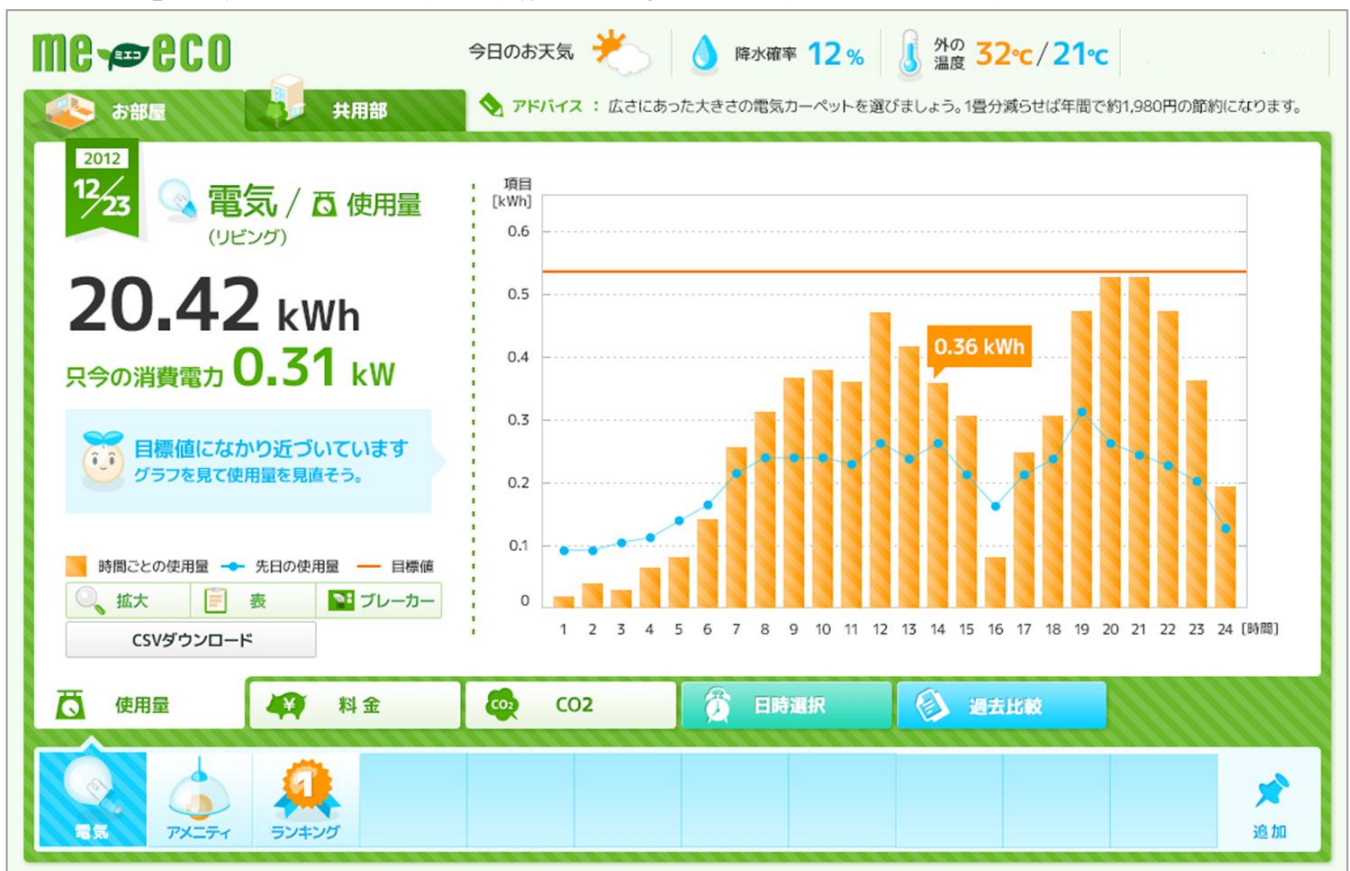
me ミエコ eco

今日のお天気 降水確率 12% 外の温度 32℃/21℃

お部屋 共用部

アドバイス：広さにあった大きさの電気カーペットを選びましょう。1畳分減らせば年間で約1,980円の節約になります。

2012
12/23

電気 / 使用量
(リビング)

20.42 kWh

只今の消費電力 0.31 kW

目標値になかり近づいています
グラフを見て使用量を見直そう。

時間ごとの使用量 先日の使用量 目標値

拡大 表 ブレーカー

CSVダウンロード

項目 [kWh]
0.6
0.5
0.4
0.3
0.2
0.1
0

0.36 kWh

1 2 3 4 5 6 7 8 9 10 11 12 13 14 15 16 17 18 19 20 21 22 23 24 [時間]

使用量 料金 CO2 日時選択 過去比較

電気 アメニティ ランキング 追加